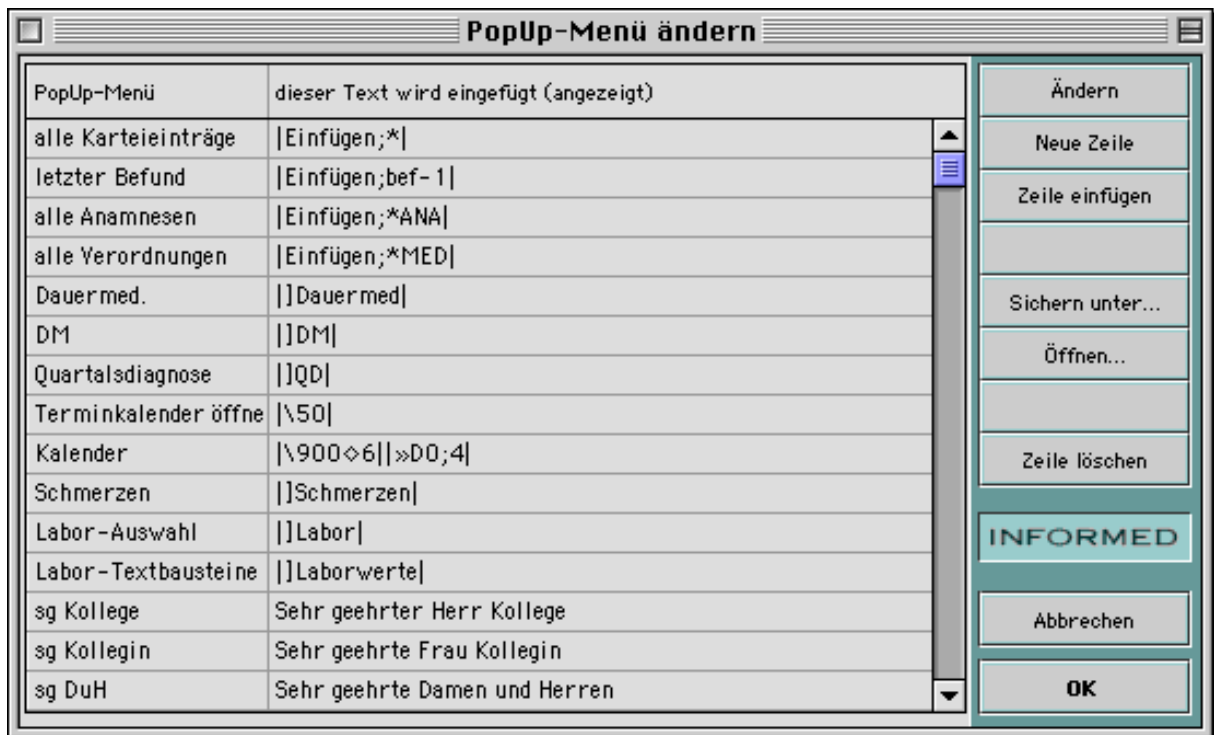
PopUp-Menü ändern

| PopUp-Menü | dieser Text wird eingefügt (angezeigt) |
|---|---|
| alle Karteieinträge | \|Einfügen;*\| |
| letzter Befund | \|Einfügen;bef-1\| |
| alle Anamnesen | \|Einfügen;*ANA\| |
| alle Verordnungen | \|Einfügen;*MED\| |
| Dauermed. | \|]Dauermed\| |
| DM | \|]DM\| |
| Quartalsdiagnose | \|]QD\| |
| Terminkalender öffne | \|\50\| |
| Kalender | \|\900◇6\|\|»D0;4\| |
| Schmerzen | \|]Schmerzen\| |
| Labor-Auswahl | \|]Labor\| |
| Labor-Textbausteine | \|]Laborwerte\| |
| sg Kollege | Sehr geehrter Herr Kollege |
| sg Kollegin | Sehr geehrte Frau Kollegin |
| sg DuH | Sehr geehrte Damen und Herren |

Ändern
Neue Zeile
Zeile einfügen
Sichern unter...
Öffnen...
Zeile löschen
INFORMED
Abbrechen
OK